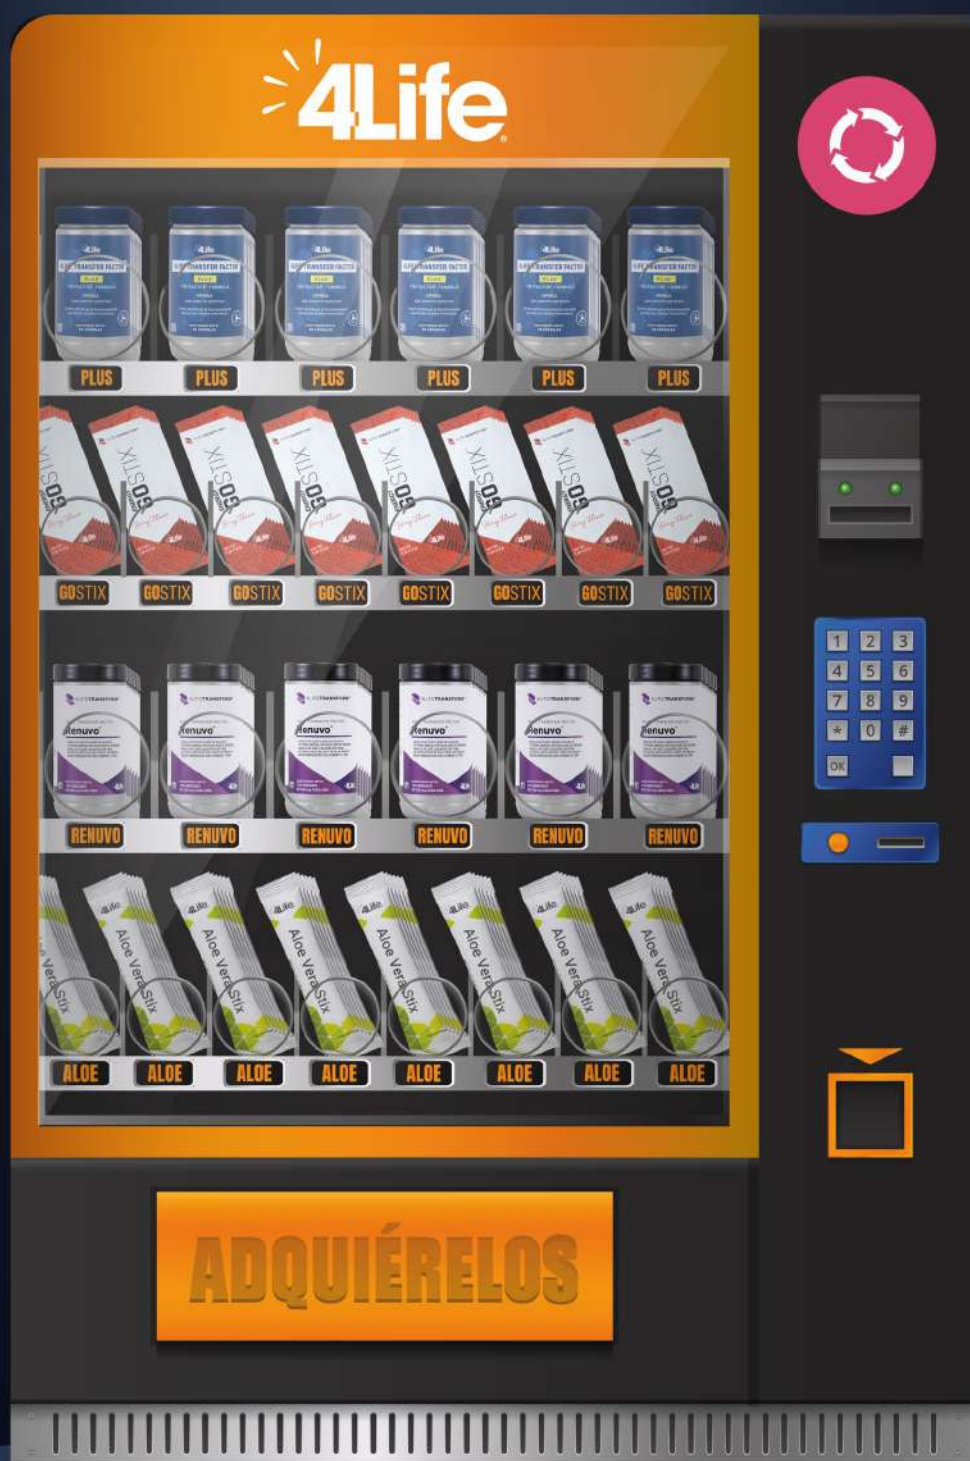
4Life

PLUS PLUS PLUS PLUS PLUS PLUS

GOSTIX GOSTIX GOSTIX GOSTIX GOSTIX GOSTIX GOSTIX GOSTIX

RENUVO RENUVO RENUVO RENUVO RENUVO RENUVO

Aloe Vera Stix Aloe Vera Stix Aloe Vera Stix Aloe Vera Stix Aloe Vera Stix Aloe Vera Stix Aloe Vera Stix Aloe Vera Stix

ALOE ALOE ALOE ALOE ALOE ALOE ALOE ALOE

1 2 3
4 5 6
7 8 9
* 0 #
OK

ADQUIÉRELOS